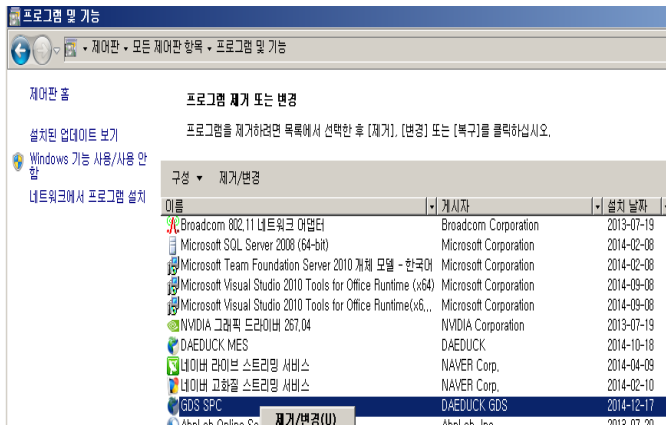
프로그램 및 기능

▸ 제어판 ▸ 모든 제어판 항목 ▸ 프로그램 및 기능

제어판 홈

설치된 업데이트 보기

Windows 기능 사용/사용 안 함

네트워크에서 프로그램 설치

프로그램 제거 또는 변경

프로그램을 제거하려면 목록에서 선택한 후 [제거], [변경] 또는 [복구]를 클릭하십시오.

구성 ▾ 제거/변경

| 이름 | 게시자 | 설치 날짜 |
|---|---|---|
| Broadcom 802.11 네트워크 어댑터 | Broadcom Corporation | 2013-07-19 |
| Microsoft SQL Server 2008 (64-bit) | Microsoft Corporation | 2014-02-08 |
| Microsoft Team Foundation Server 2010 개체 모델 - 한국어 | Microsoft Corporation | 2014-02-08 |
| Microsoft Visual Studio 2010 Tools for Office Runtime (x64) | Microsoft Corporation | 2014-09-08 |
| Microsoft Visual Studio 2010 Tools for Office Runtime(x6... | Microsoft Corporation | 2014-09-08 |
| NVIDIA 그래픽 드라이버 267.04 | NVIDIA Corporation | 2013-07-19 |
| DAEDUCK MES | DAEDUCK | 2014-10-18 |
| 네이버 라이브 스트리밍 서비스 | NAVER Corp. | 2014-04-09 |
| 네이버 고화질 스트리밍 서비스 | NAVER Corp. | 2014-02-10 |
| GDS SPC | DAEDUCK GDS | 2014-12-17 |
| AhnLab Online Se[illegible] | AhnLab, Inc. | 2013-07-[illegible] |

제거/변경(U)